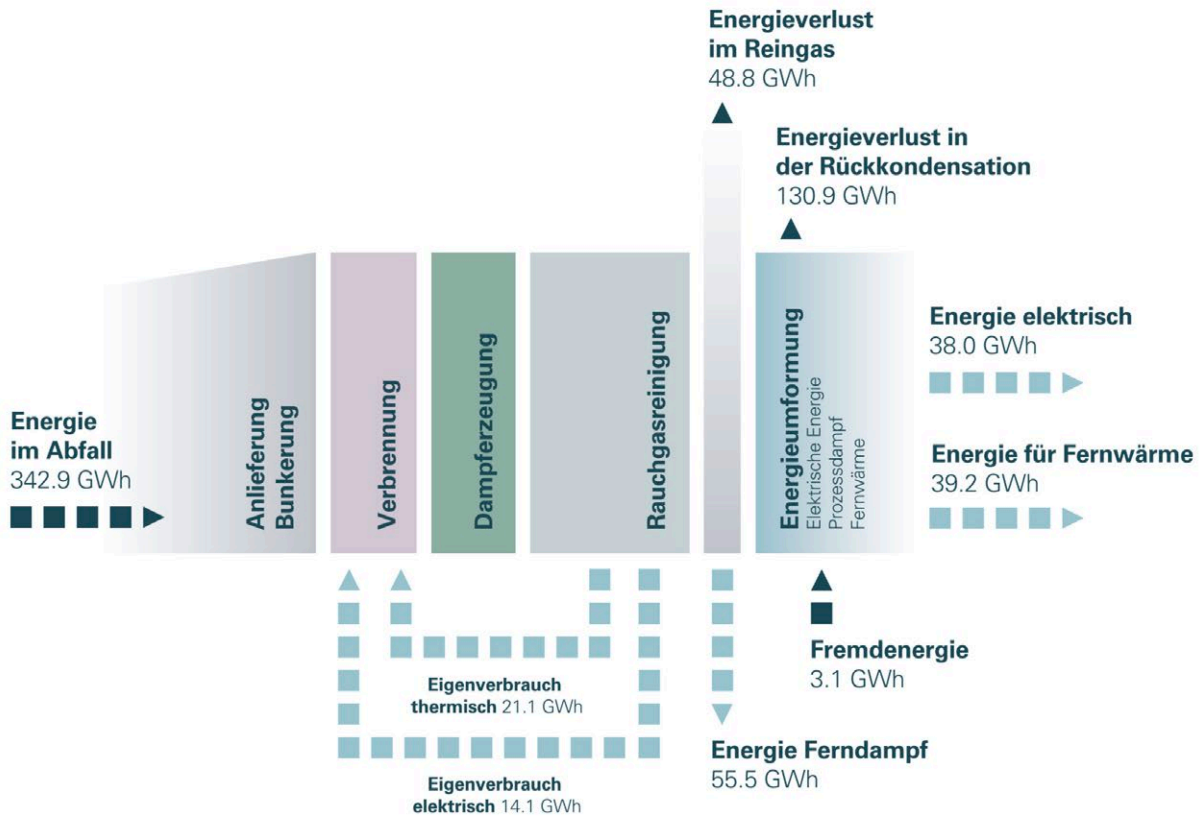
Energieverlust im Reingas
48.8 GWh

Energieverlust in der Rückkondensation
130.9 GWh

Energie im Abfall
342.9 GWh

Anlieferung Bunkerung

Verbrennung

Dampferzeugung

Rauchgasreinigung

Energieumformung
Elektrische Energie
Prozessdampf
Fernwärme

Energie elektrisch
38.0 GWh

Energie für Fernwärme
39.2 GWh

Fremdenergie
3.1 GWh

Eigenverbrauch thermisch 21.1 GWh

Eigenverbrauch elektrisch 14.1 GWh

Energie Ferndampf
55.5 GWh